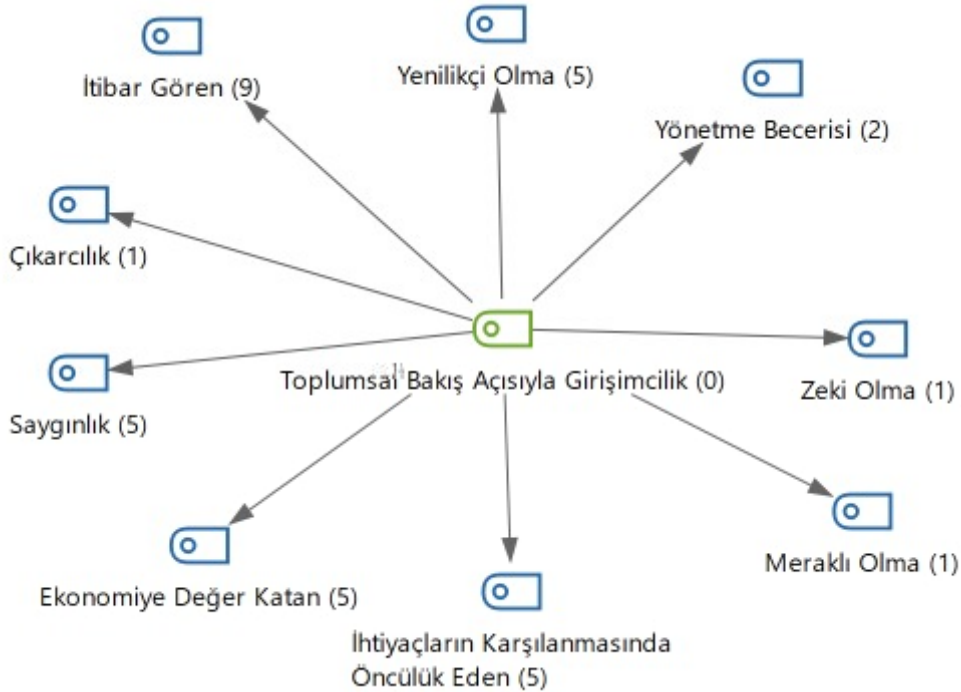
İtibar Gören (9)

Yenilikçi Olma (5)

Yönetme Becerisi (2)

Çıkarcılık (1)

Toplumsal Bakış Açısıyla Girişimcilik (0)

Zeki Olma (1)

Saygınlık (5)

Meraklı Olma (1)

Ekonomiye Değer Katan (5)

İhtiyaçların Karşılanmasında Öncülük Eden (5)